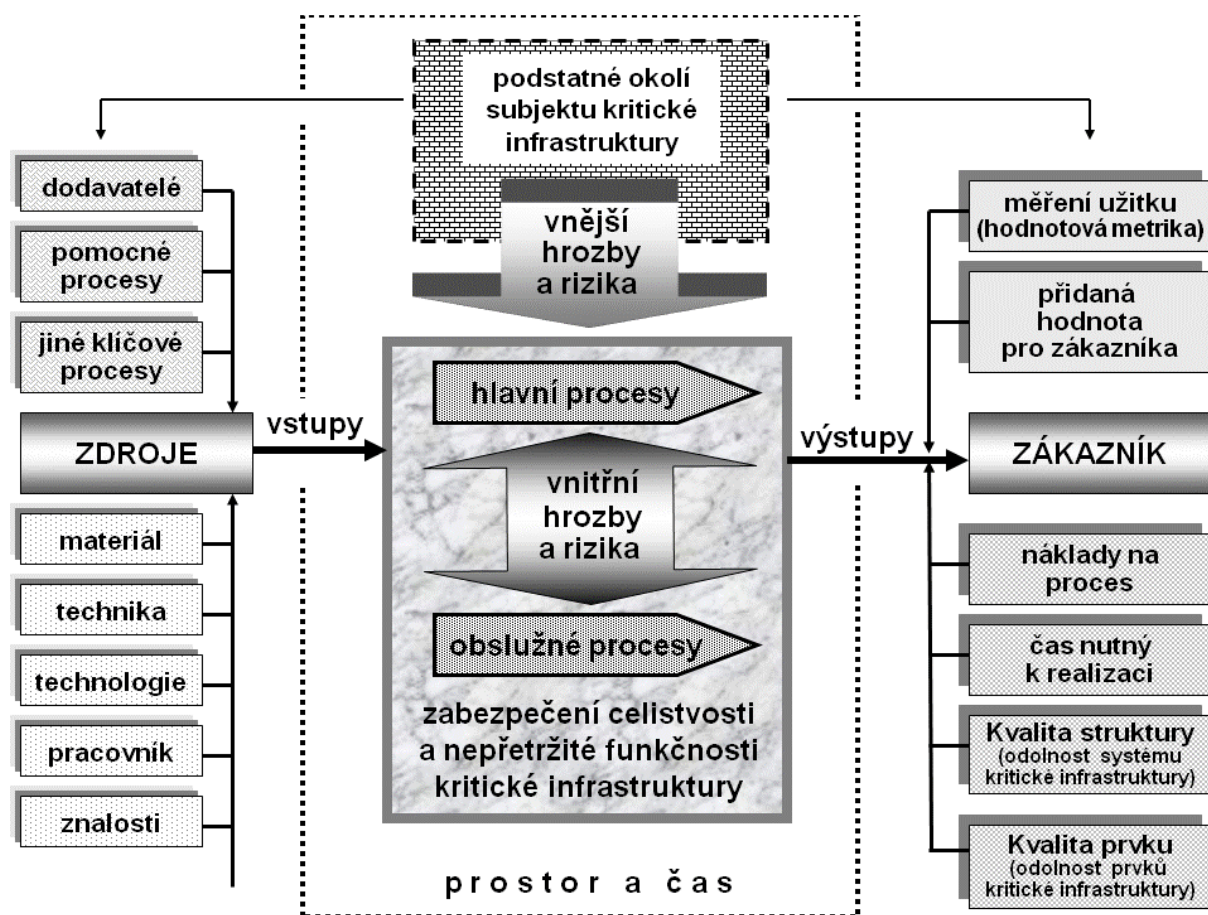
podstatné okolí subjektu kritické infrastruktury

vnější hrozby a rizika

dodavatelé

pomocné procesy

jiné klíčové procesy

ZDROJE

vstupy

materiál

technika

technologie

pracovník

znalosti

hlavní procesy

vnitřní hrozby a rizika

obslužné procesy

zabezpečení celistvosti a nepřetržité funkčnosti kritické infrastruktury

prostor a čas

výstupy

měření užitku (hodnotová metrika)

přidaná hodnota pro zákazníka

ZÁKAZNÍK

náklady na proces

čas nutný k realizaci

Kvalita struktury (odolnost systému kritické infrastruktury)

Kvalita prvku (odolnost prvků kritické infrastruktury)